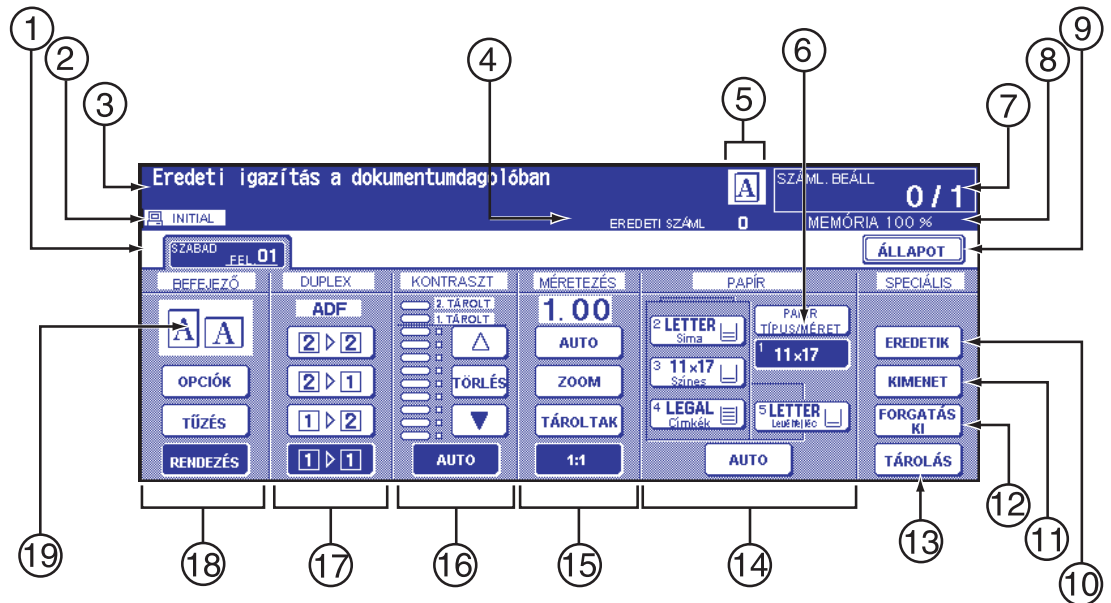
1
2
3
4
5
6
7
8
9

Eredeti igazítás a dokumentumdagolóban

A

SZÁML. BEÁLL
0 / 1

INITIAL

EREDETI SZÁML 0

MEMÓRIA 100 %

SZABAD FEL 01

ÁLLAPOT

BEFEJEZŐ

A A

OPCIÓK

TŰZÉS

RENDEZÉS

DUPLEX

ADF

2 ▷ 2

2 ▷ 1

1 ▷ 2

1 ▷ 1

KONTRASZT

2. TÁROLT
1. TÁROLT

△

TÖRLÉS

▼

AUTO

MÉRETEZÉS

1.00

AUTO

ZOOM

TÁROLTAK

1:1

PAPÍR

2 LETTER Sima

3 11×17 Színes

4 LEGAL Címkék

PAPÍR TÍPUS/MÉRET

1 11×17

5 LETTER Levélfejléc

AUTO

SPECIÁLIS

EREDETIK

KIMENET

FORGATÁS KI

TÁROLÁS

19
18
17
16
15
14
13
12
11
10